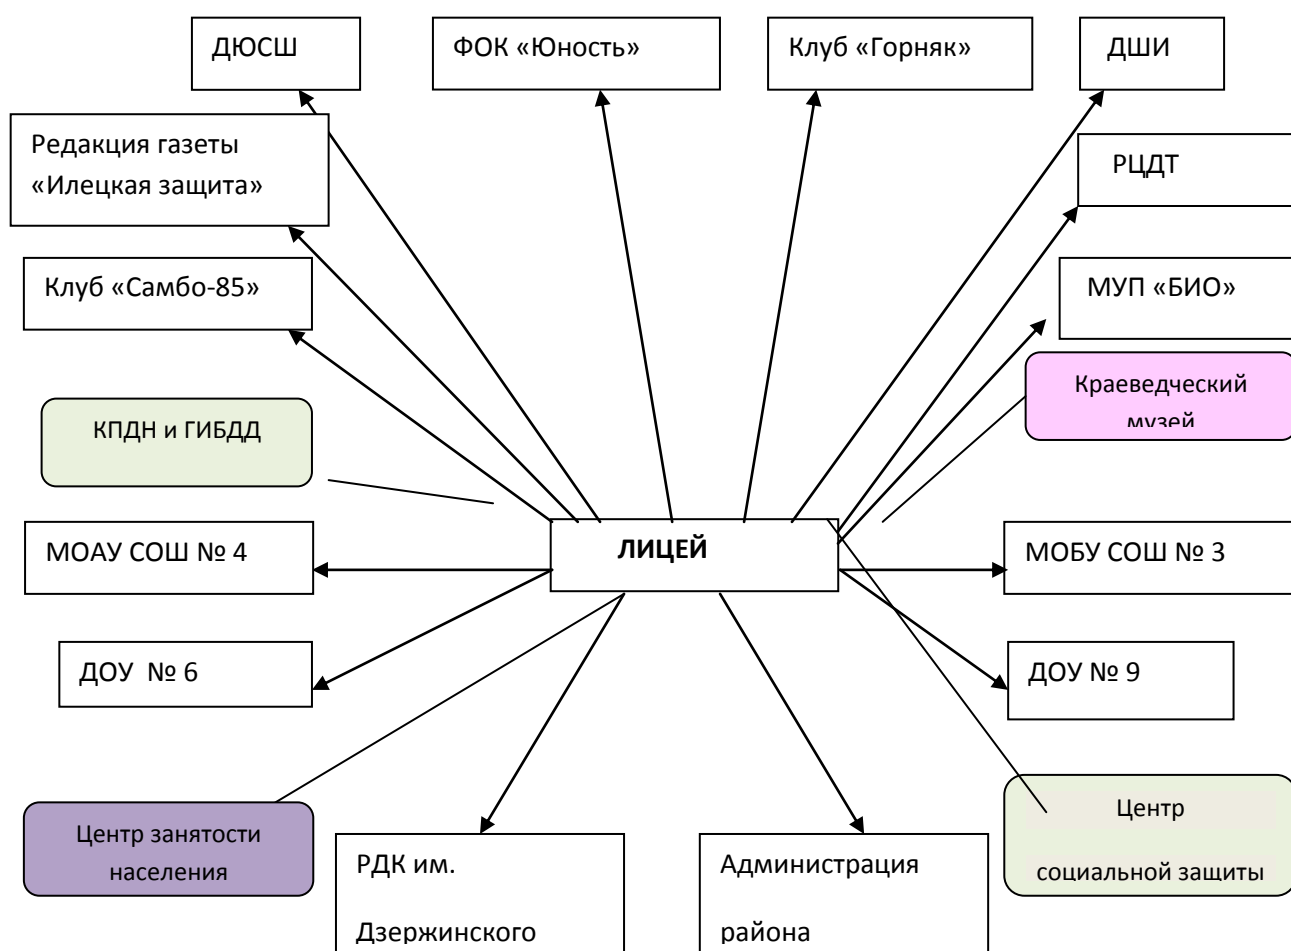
ДЮСШ

ФОК «Юность»

Клуб «Горняк»

ДШИ

Редакция газеты «Илецкая защита»

РЦДТ

Клуб «Самбо-85»

МУП «БИО»

КПДН и ГИБДД

Краеведческий музей

МОАУ СОШ № 4

ЛИЦЕЙ

МОБУ СОШ № 3

ДОУ № 6

ДОУ № 9

Центр занятости населения

РДК им. Дзержинского

Администрация района

Центр социальной защиты